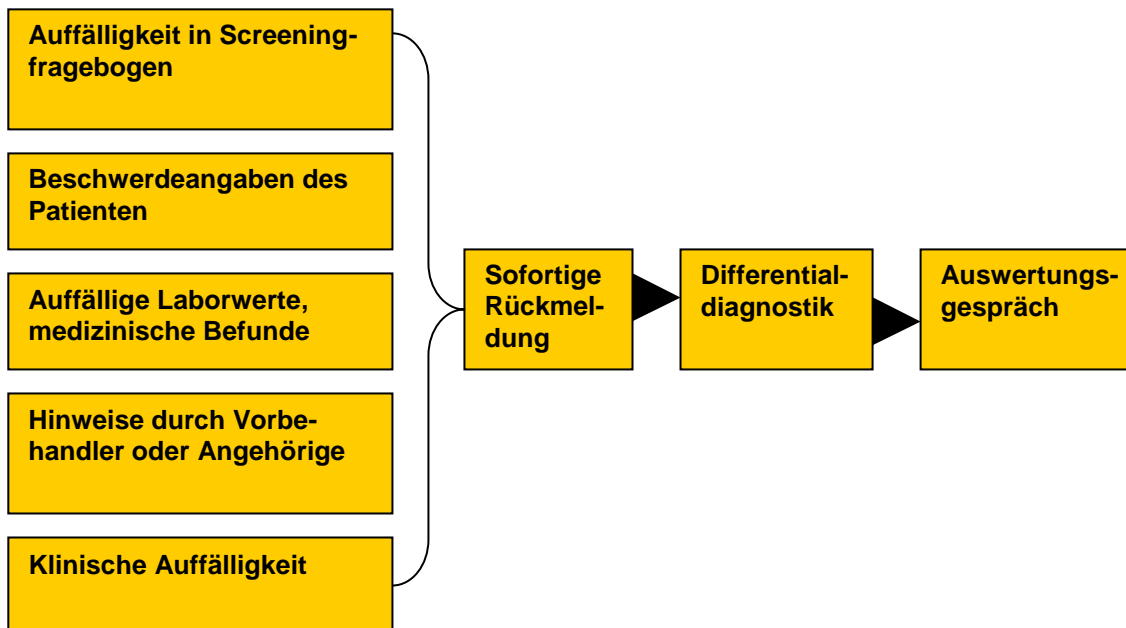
Auffälligkeit in Screeningfragebogen

Beschwerdeangaben des Patienten

Auffällige Laborwerte, medizinische Befunde

Hinweise durch Vorbehandler oder Angehörige

Klinische Auffälligkeit

Sofortige Rückmeldung

Differentialdiagnostik

Auswertungsgespräch